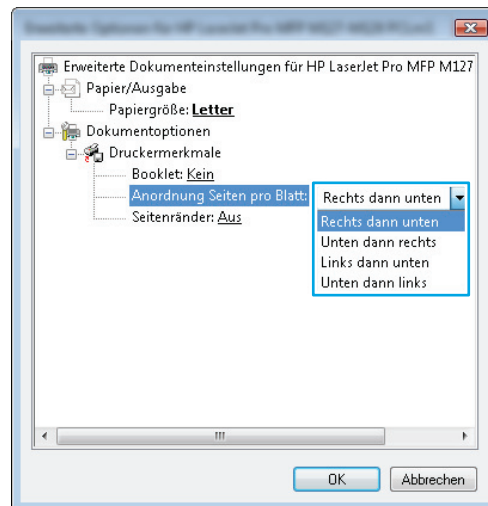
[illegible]

Erweiterte Dokumenteinstellungen für HP LaserJet Pro MFP M127
Papier/Ausgabe
Papiergröße: Letter
Dokumentoptionen
Druckermerkmale
Booklet: Kein
Anordnung Seiten pro Blatt: Rechts dann unten
Seitenränder: Aus

Rechts dann unten
Unten dann rechts
Links dann unten
Unten dann links

III

OK
Abbrechen